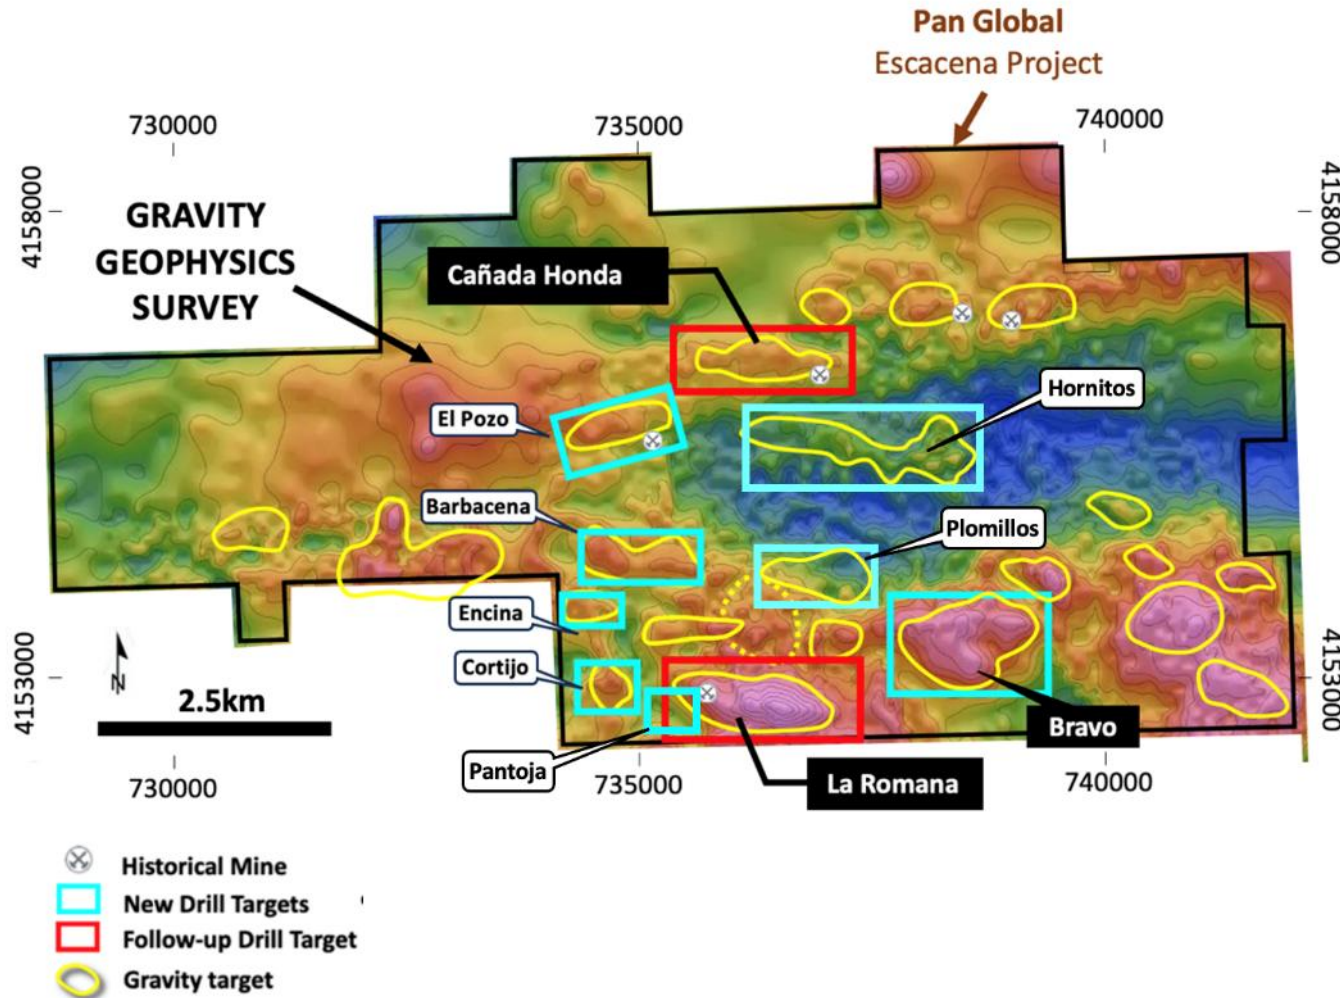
Pan Global
Escacena Project

730000
735000
740000

4158000
4158000

GRAVITY GEOPHYSICS SURVEY

Cañada Honda

El Pozo

Hornitos

Barbacena

Plomillos

Encina

Cortijo

Pantoja

La Romana

Bravo

N

2.5km

4153000
4153000

730000
735000
740000

Historical Mine
New Drill Targets
Follow-up Drill Target
Gravity target